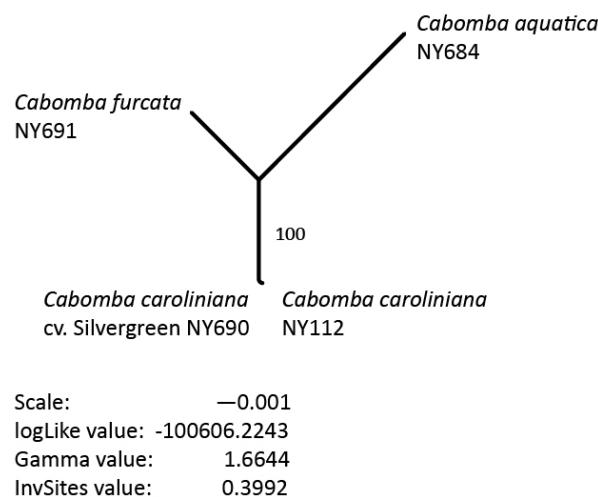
Cabomba aquatica
NY684

Cabomba furcata
NY691

100

Cabomba caroliniana
cv. Silvergreen NY690

Cabomba caroliniana
NY112

Scale: —0.001
logLike value: -100606.2243
Gamma value: 1.6644
InvSites value: 0.3992